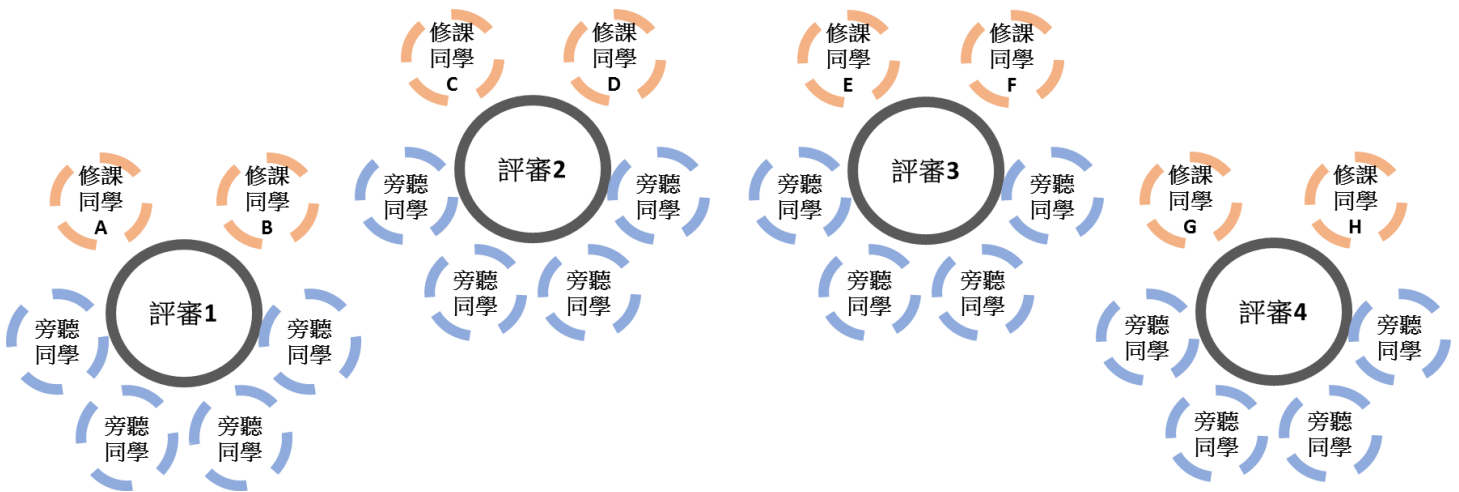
修課同學C
修課同學D
修課同學E
修課同學F

評審2
評審3

旁聽同學
旁聽同學
旁聽同學
旁聽同學

旁聽同學
旁聽同學
旁聽同學
旁聽同學

修課同學A
修課同學B
評審1
旁聽同學
旁聽同學
旁聽同學
旁聽同學

修課同學G
修課同學H
評審4
旁聽同學
旁聽同學
旁聽同學
旁聽同學